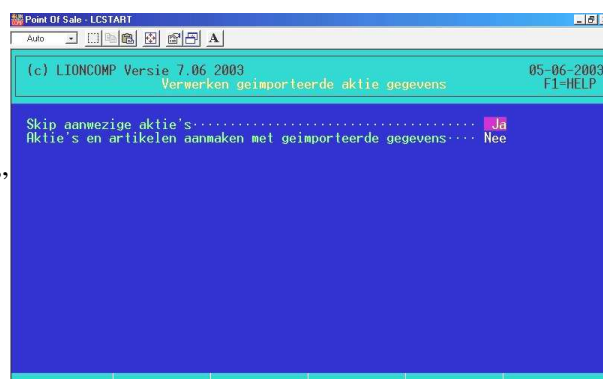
Point Of Sale - LCSTART

Auto

A

(c) LIONCOMP Versie 7.06 2003

Verwerken geimporteerde aktie gegevens

05-06-2003

F1=HELP

Skip aanwezige aktie's ···································· Ja

Aktie's en artikelen aanmaken met geimporteerde gegevens···· Nee